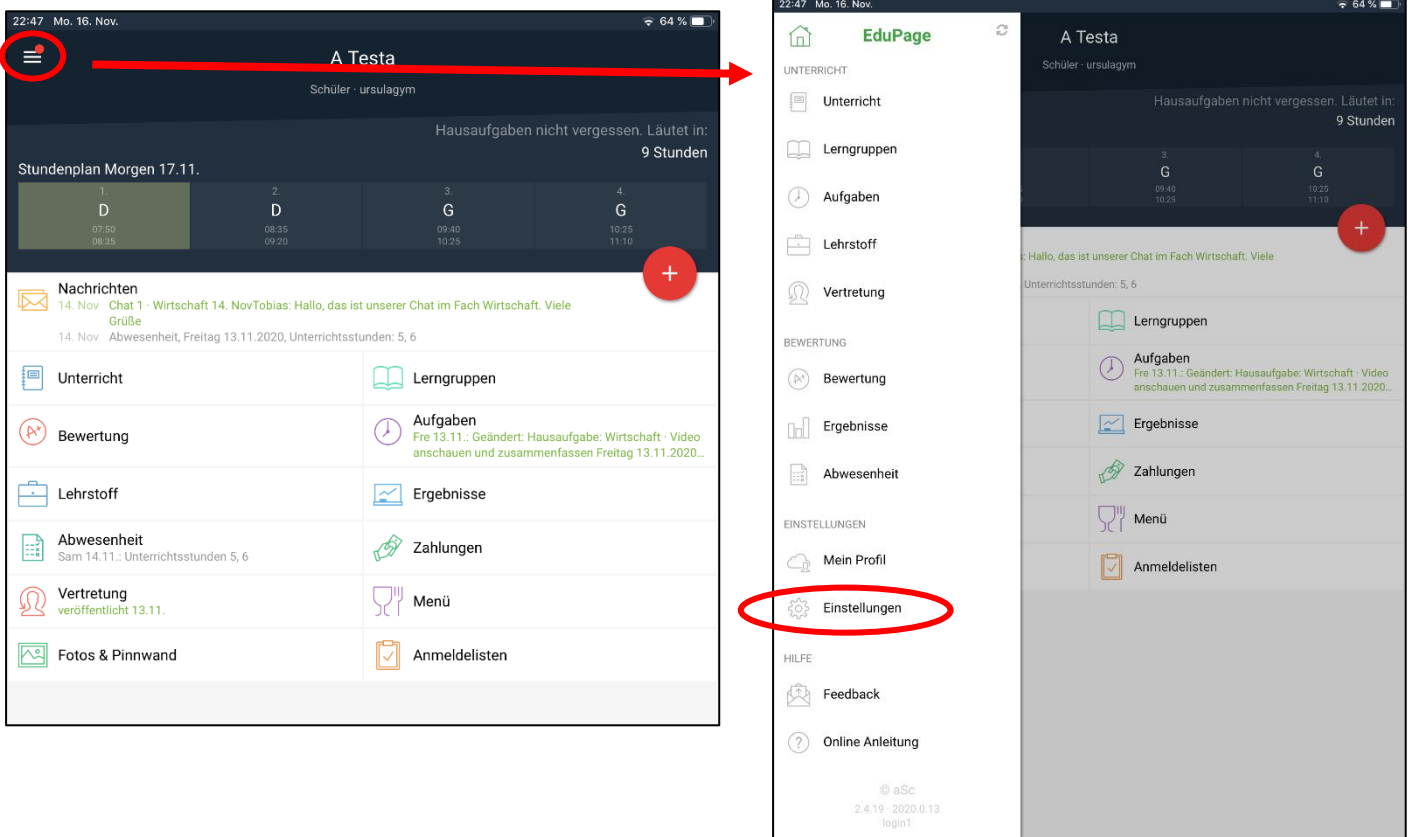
22:47 Mo. 16. Nov.

64 %

A Testa

Schüler · ursulagym

Hausaufgaben nicht vergessen. Läutet in: 9 Stunden

Stundenplan Morgen 17.11.

| 1. D 07:50 08:35 | 2. D 08:35 09:20 | 3. G 09:40 10:25 | 4. G 10:25 11:10 |
|---|---|---|---|

+

Nachrichten
14. Nov Chat 1 · Wirtschaft 14. NovTobias: Hallo, das ist unserer Chat im Fach Wirtschaft. Viele Grüße
14. Nov Abwesenheit, Freitag 13.11.2020, Unterrichtsstunden: 5, 6

Unterricht

Lerngruppen

Bewertung

Aufgaben
Fre 13.11.: Geändert: Hausaufgabe: Wirtschaft · Video anschauen und zusammenfassen Freitag 13.11.2020...

Lehrstoff

Ergebnisse

Abwesenheit
Sam 14.11.: Unterrichtsstunden 5, 6

Zahlungen

Vertretung
veröffentlicht 13.11.

Menü

Fotos & Pinnwand

Anmeldelisten

22:47 Mo. 16. Nov.

64 %

EduPage

UNTERRICHT

Unterricht

Lerngruppen

Aufgaben

Lehrstoff

Vertretung

BEWERTUNG

Bewertung

Ergebnisse

Abwesenheit

EINSTELLUNGEN

Mein Profil

Einstellungen

HILFE

Feedback

Online Anleitung

© aSc
2.4.19 · 2020.0.13
login1

A Testa

Schüler · ursulagym

Hausaufgaben nicht vergessen. Läutet in: 9 Stunden

3. G 09:40 10:25

4. G 10:25 11:10

+

s: Hallo, das ist unserer Chat im Fach Wirtschaft. Viele

Unterrichtsstunden: 5, 6

Lerngruppen

Aufgaben
Fre 13.11.: Geändert: Hausaufgabe: Wirtschaft · Video anschauen und zusammenfassen Freitag 13.11.2020...

Ergebnisse

Zahlungen

Menü

Anmeldelisten